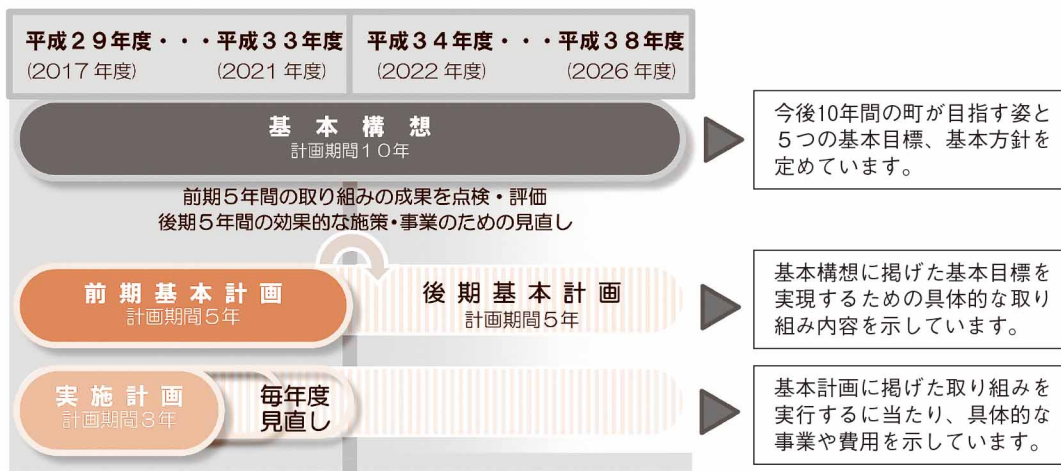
平成２９年度・・・平成３３年度
(2017 年度)　(2021 年度)

平成３４年度・・・平成３８年度
(2022 年度)　(2026 年度)

基 本 構 想
計画期間１０年

今後10年間の町が目指す姿と５つの基本目標、基本方針を定めています。

前期５年間の取り組みの成果を点検・評価
後期５年間の効果的な施策・事業のための見直し

前 期 基 本 計 画
計画期間５年

後 期 基 本 計 画
計画期間５年

基本構想に掲げた基本目標を実現するための具体的な取り組み内容を示しています。

実 施 計 画
計画期間３年

毎年度
見直し

基本計画に掲げた取り組みを実行するに当たり、具体的な事業や費用を示しています。